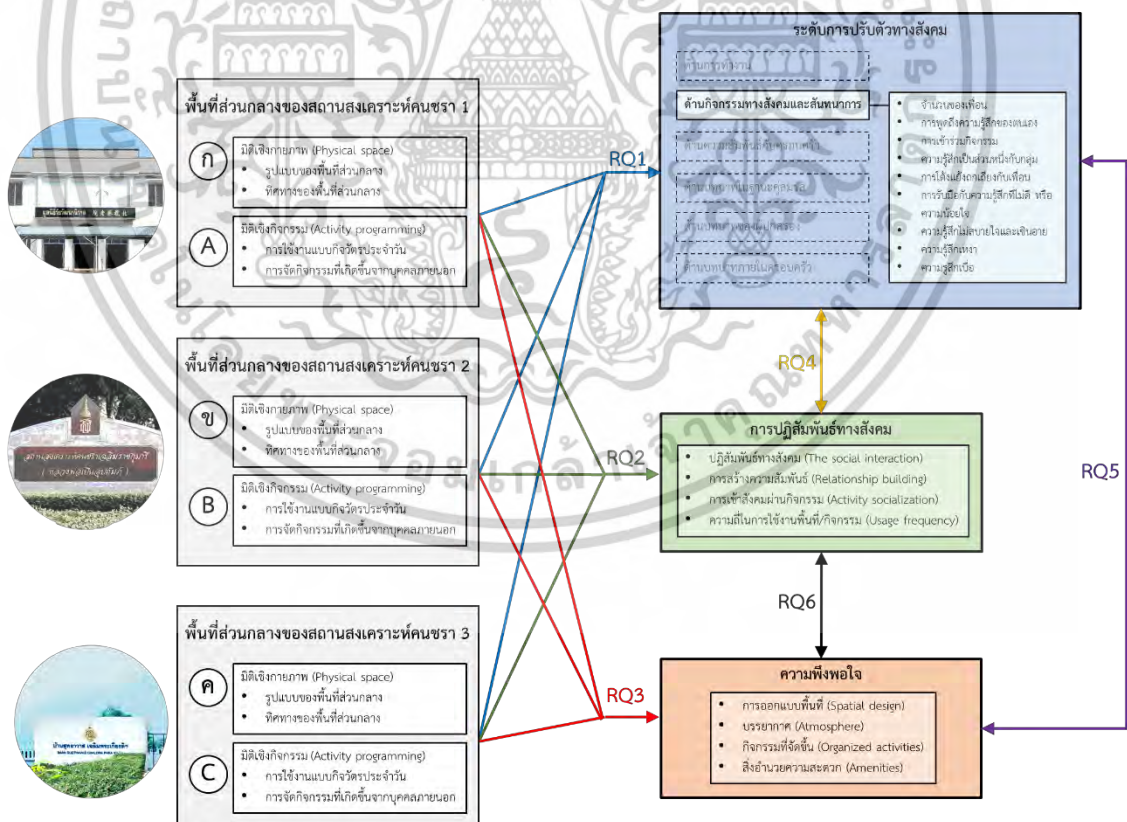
พื้นที่ส่วนกลางของสถานสงเคราะห์คนชรา 1

ก

มิติเชิงกายภาพ (Physical space)
• รูปแบบของพื้นที่ส่วนกลาง
• ทิศทางของพื้นที่ส่วนกลาง

A

มิติเชิงกิจกรรม (Activity programming)
• การใช้งานแบบกิจวัตรประจำวัน
• การจัดกิจกรรมที่เกิดขึ้นจากบุคคลภายนอก

พื้นที่ส่วนกลางของสถานสงเคราะห์คนชรา 2

ข

มิติเชิงกายภาพ (Physical space)
• รูปแบบของพื้นที่ส่วนกลาง
• ทิศทางของพื้นที่ส่วนกลาง

B

มิติเชิงกิจกรรม (Activity programming)
• การใช้งานแบบกิจวัตรประจำวัน
• การจัดกิจกรรมที่เกิดขึ้นจากบุคคลภายนอก

พื้นที่ส่วนกลางของสถานสงเคราะห์คนชรา 3

ค

มิติเชิงกายภาพ (Physical space)
• รูปแบบของพื้นที่ส่วนกลาง
• ทิศทางของพื้นที่ส่วนกลาง

C

มิติเชิงกิจกรรม (Activity programming)
• การใช้งานแบบกิจวัตรประจำวัน
• การจัดกิจกรรมที่เกิดขึ้นจากบุคคลภายนอก

RQ1

RQ2

RQ3

ระดับการปรับตัวทางสังคม

ด้านการทำงาน

ด้านกิจกรรมทางสังคมและสันทนาการ

ด้านความสัมพันธ์กับชุมชน

ด้าน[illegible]

ด้าน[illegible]

ด้าน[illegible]ครอบครัว

• จำนวนของเพื่อน
• การพูดถึงความรู้สึกของตนเอง
• การเข้าร่วมกิจกรรม
• ความรู้สึกเป็นส่วนหนึ่งกับกลุ่ม
• การได้แลกเปลี่ยนกับเพื่อน
• การรับมือกับความรู้สึกที่ไม่ดี หรือความมั่นใจ
• ความรู้สึกไม่สบายใจและเขินอาย
• ความรู้สึกเหงา
• ความรู้สึกเบื่อ

RQ4

การปฏิสัมพันธ์ทางสังคม
• ปฏิสัมพันธ์ทางสังคม (The social interaction)
• การสร้างความสัมพันธ์ (Relationship building)
• การเข้าสังคมผ่านกิจกรรม (Activity socialization)
• ความถี่ในการใช้งานพื้นที่/กิจกรรม (Usage frequency)

RQ5

RQ6

ความพึงพอใจ
• การออกแบบพื้นที่ (Spatial design)
• บรรยากาศ (Atmosphere)
• กิจกรรมที่จัดขึ้น (Organized activities)
• สิ่งอำนวยความสะดวก (Amenities)